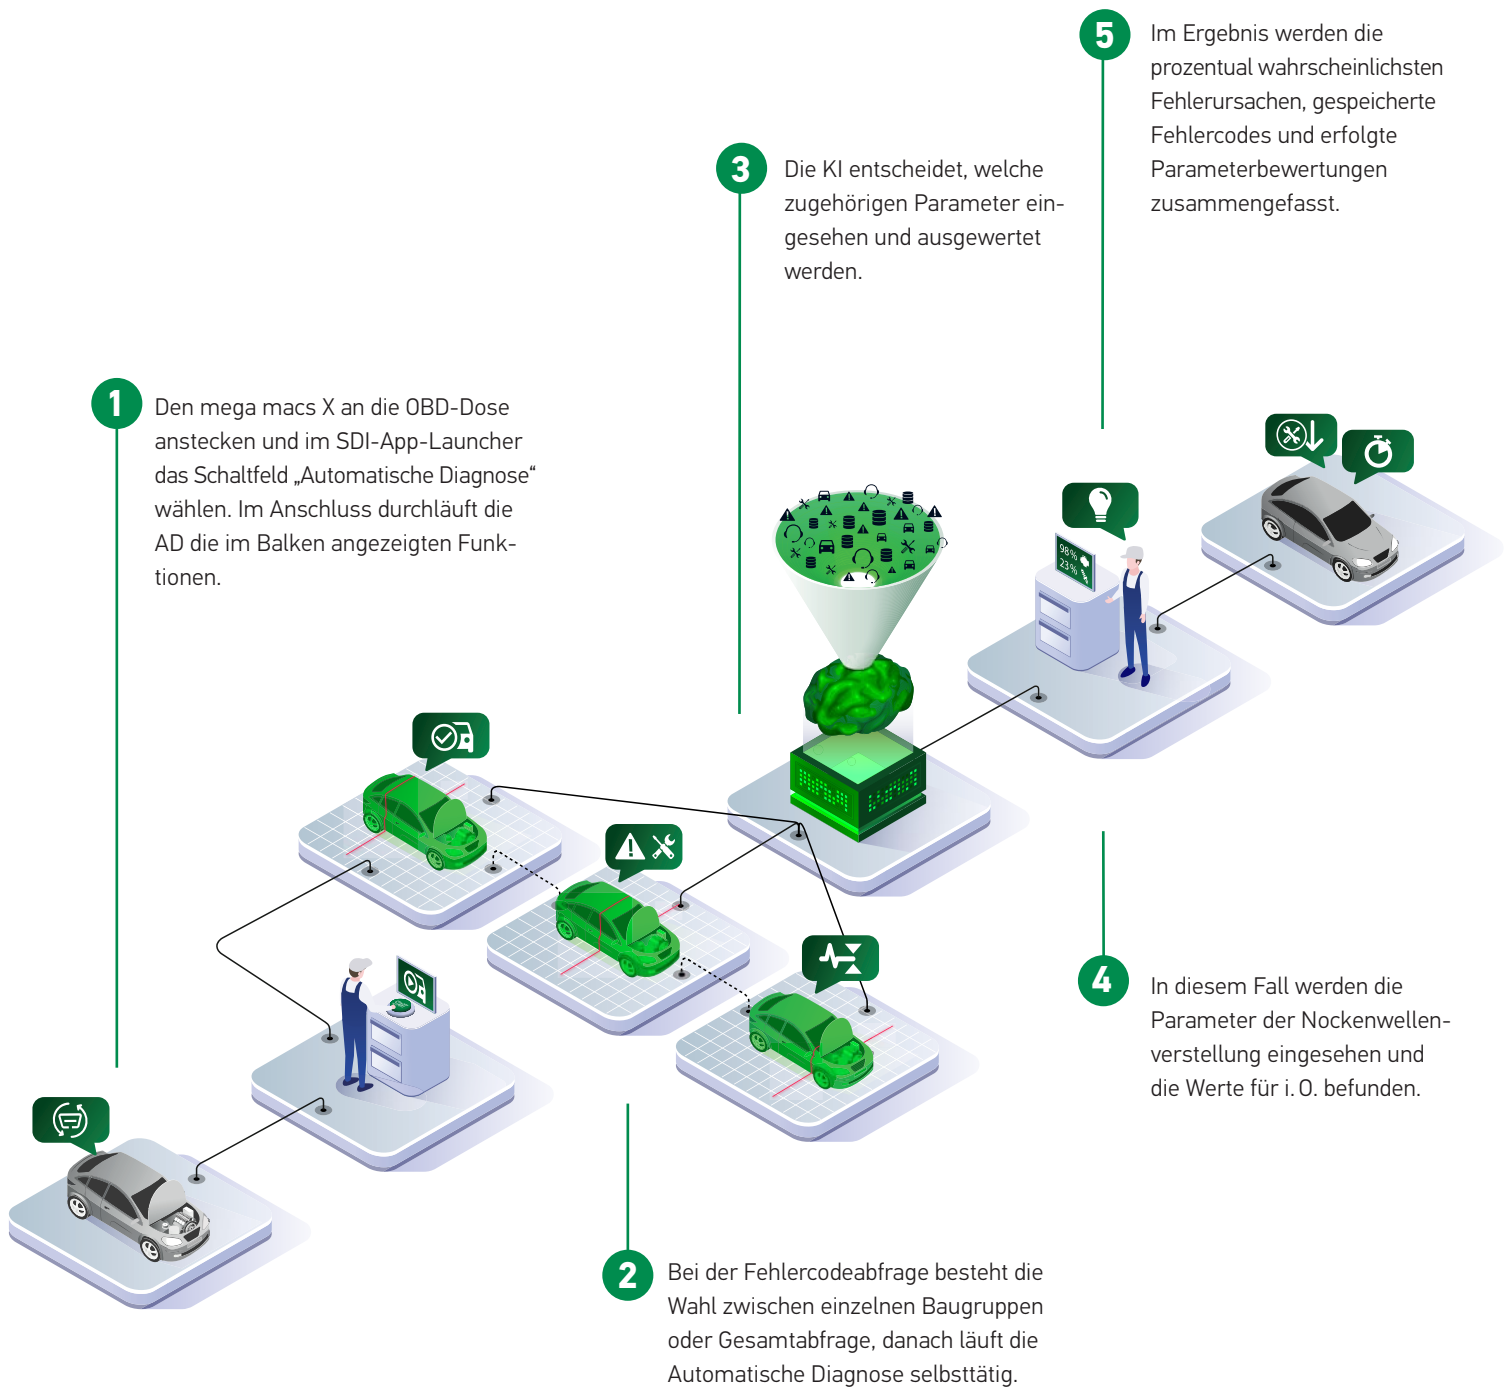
5
Im Ergebnis werden die prozentual wahrscheinlichsten Fehlerursachen, gespeicherte Fehlercodes und erfolgte Parameterbewertungen zusammengefasst.

3
Die KI entscheidet, welche zugehörigen Parameter eingesehen und ausgewertet werden.

1
Den mega macs X an die OBD-Dose anstecken und im SDI-App-Launcher das Schaltfeld „Automatische Diagnose“ wählen. Im Anschluss durchläuft die AD die im Balken angezeigten Funktionen.

98%
23%

4
In diesem Fall werden die Parameter der Nockenwellenverstellung eingesehen und die Werte für i. O. befunden.

2
Bei der Fehlercodeabfrage besteht die Wahl zwischen einzelnen Baugruppen oder Gesamtabfrage, danach läuft die Automatische Diagnose selbsttätig.